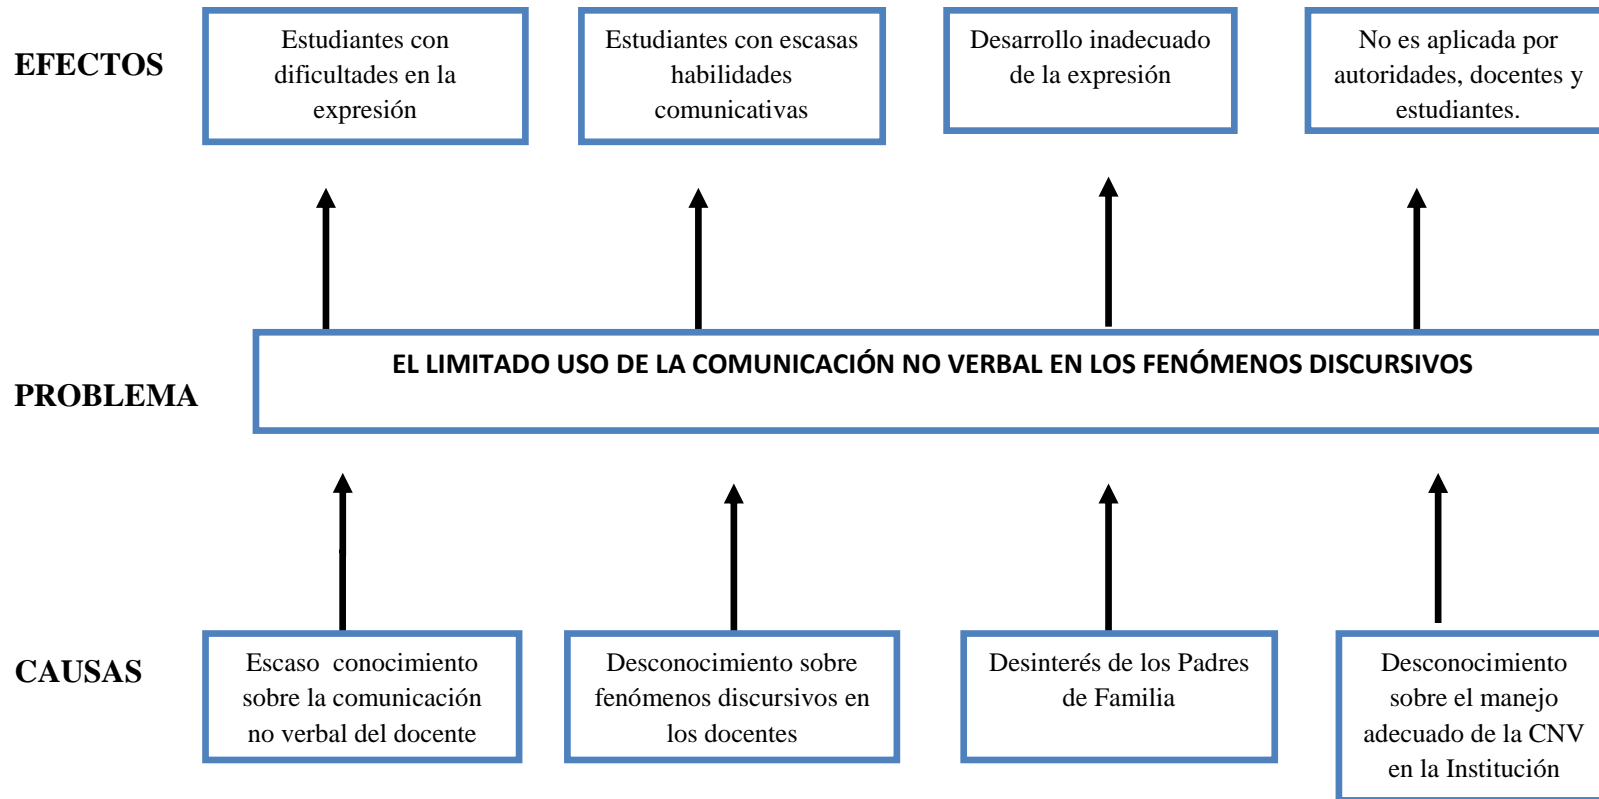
EFECTOS

Estudiantes con dificultades en la expresión

Estudiantes con escasas habilidades comunicativas

Desarrollo inadecuado de la expresión

No es aplicada por autoridades, docentes y estudiantes.

PROBLEMA

EL LIMITADO USO DE LA COMUNICACIÓN NO VERBAL EN LOS FENÓMENOS DISCURSIVOS

CAUSAS

Escaso conocimiento sobre la comunicación no verbal del docente

Desconocimiento sobre fenómenos discursivos en los docentes

Desinterés de los Padres de Familia

Desconocimiento sobre el manejo adecuado de la CNV en la Institución